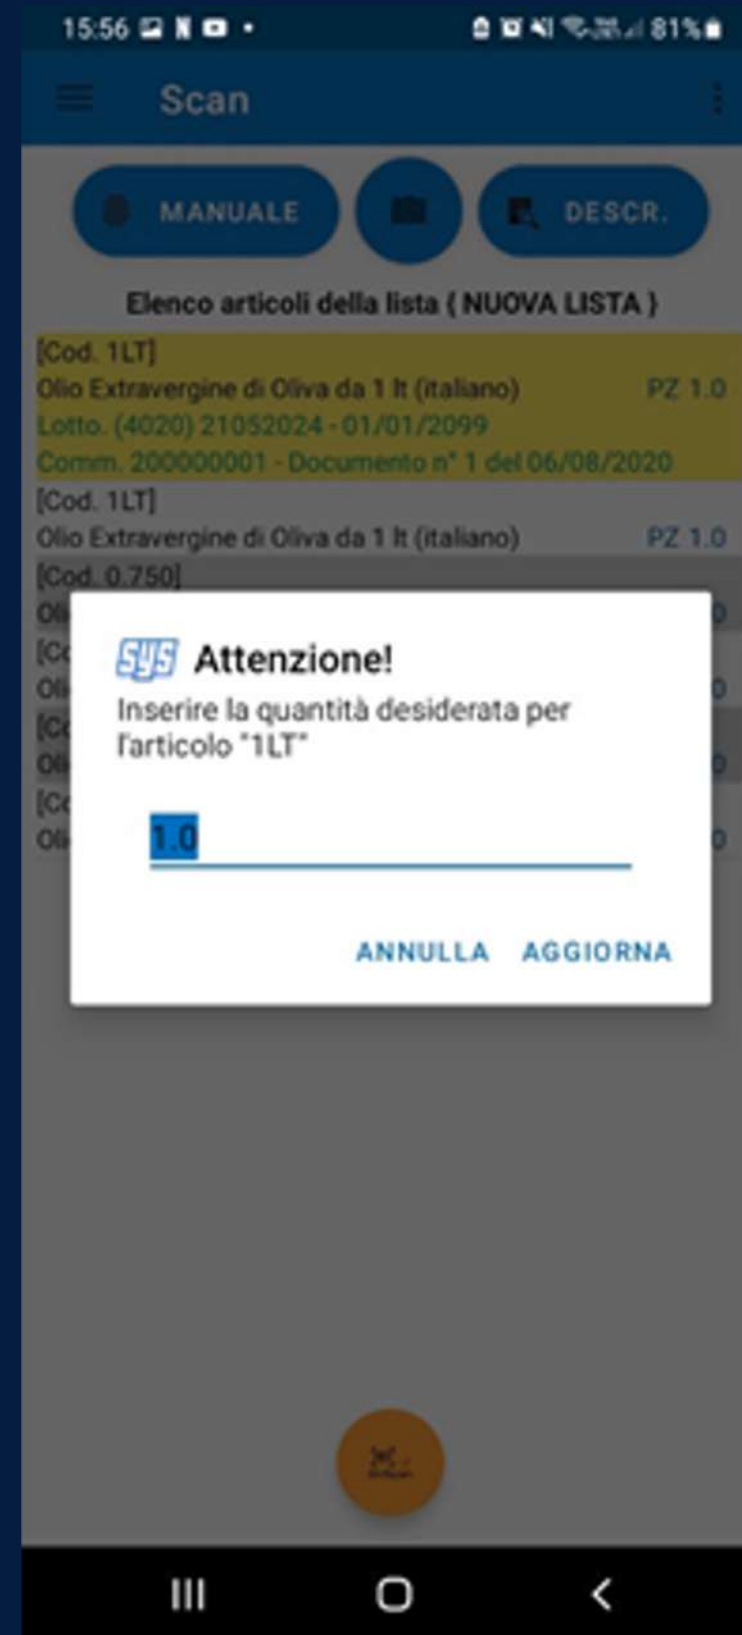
15:56 81%

Scan

MANUALE

DESCR.

Elenco articoli della lista ( NUOVA LISTA )

[Cod. 1LT]
Olio Extravergine di Oliva da 1 lt (italiano) PZ 1.0
Lotto. (4020) 21052024 - 01/01/2099
Comm. 200000001 - Documento n° 1 del 06/08/2020

[Cod. 1LT]
Olio Extravergine di Oliva da 1 lt (italiano) PZ 1.0

[Cod. 0.750]
Oli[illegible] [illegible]0

[Co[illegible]
Oli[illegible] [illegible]0

[Co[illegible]
Oli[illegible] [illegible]0

[Co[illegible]
Oli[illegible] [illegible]0

SYS Attenzione!
Inserire la quantità desiderata per l'articolo "1LT"

1.0

ANNULLA AGGIORNA